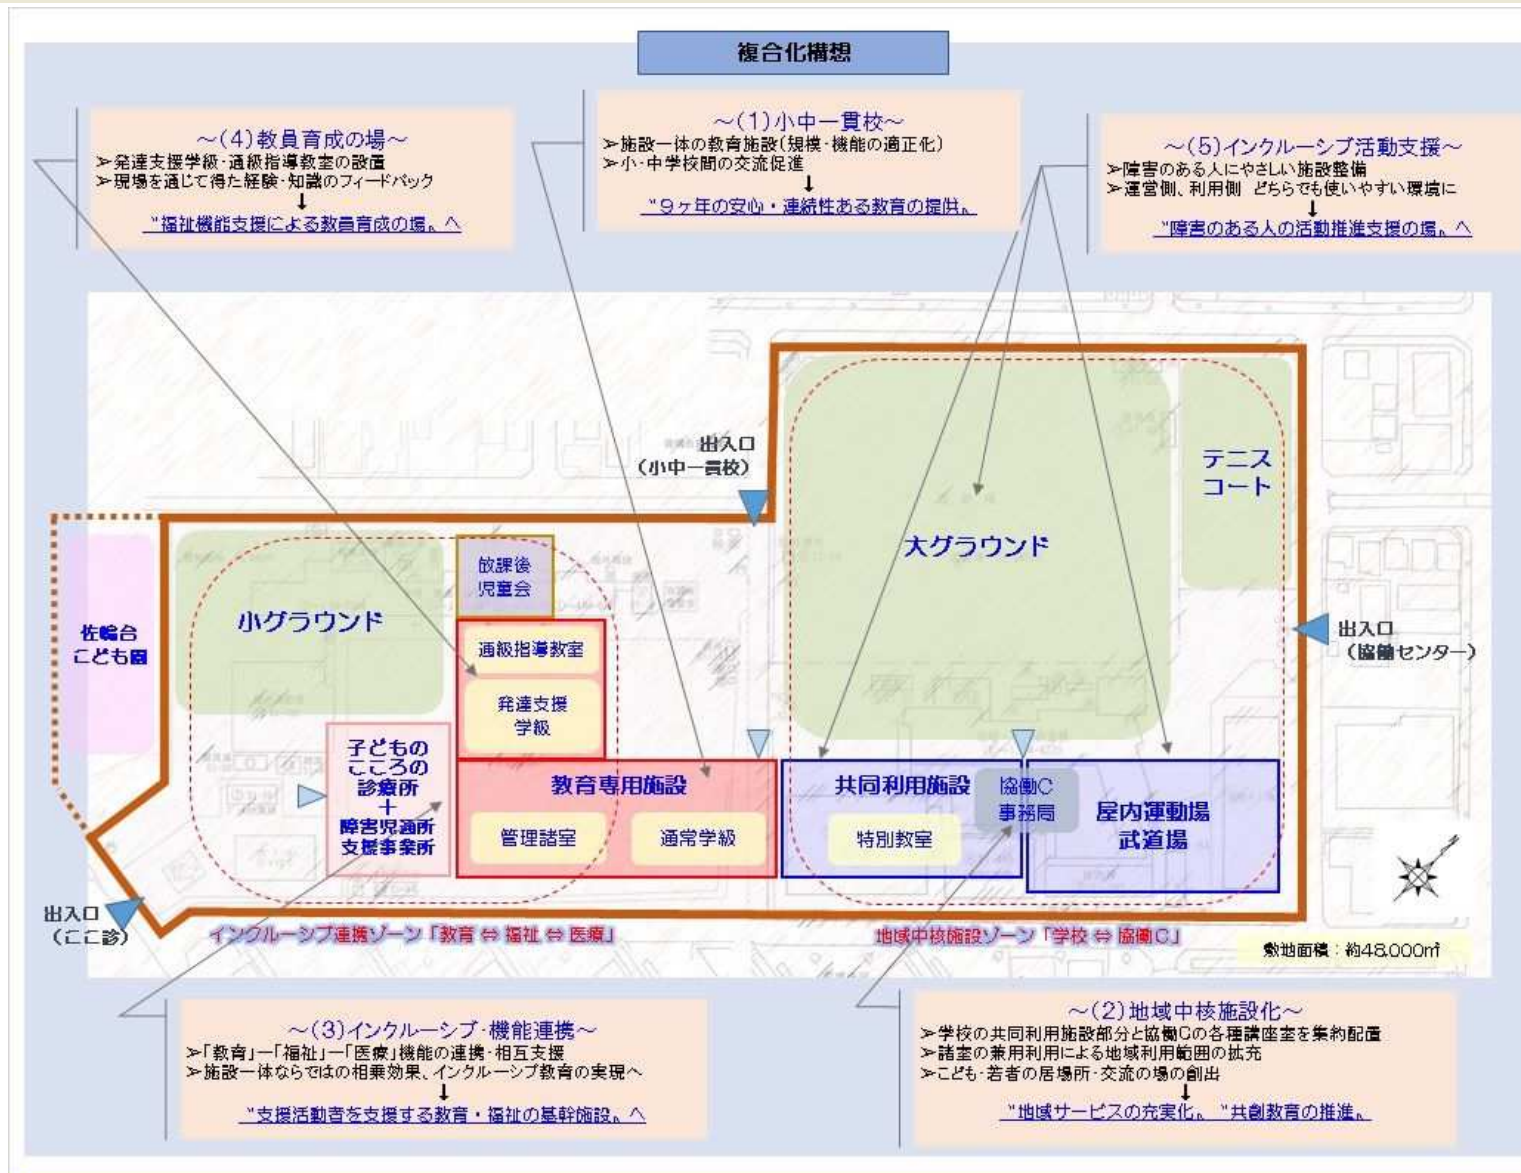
複合化構想

～(4)教員育成の場～
➢発達支援学級・通級指導教室の設置
➢現場を通じて得た経験・知識のフィードバック
↓
"福祉機能支援による教員育成の場"へ

～(1)小中一貫校～
➢施設一体の教育施設(規模・機能の適正化)
➢小・中学校間の交流促進
↓
"9ヶ年の安心・連続性ある教育の提供"

～(5)インクルーシブ活動支援～
➢障害のある人にやさしい施設整備
➢運営側、利用側 どちらでも使いやすい環境に
↓
"障害のある人の活動推進支援の場"へ

出入口
(小中一貫校)

テニスコート

大グラウンド

放課後児童会

小グラウンド

佐鳴台こども園

通級指導教室

発達支援学級

出入口
(協働センター)

子どものこころの診療所
+
障害児通所支援事業所

教育専用施設

管理諸室

通常学級

共同利用施設

特別教室

協働C事務局

屋内運動場
武道場

出入口
(ここ診)

インクルーシブ連携ゾーン「教育 ⇔ 福祉 ⇔ 医療」

地域中核施設ゾーン「学校 ⇔ 協働C」

敷地面積：約48,000㎡

～(3)インクルーシブ・機能連携～
➢「教育」－「福祉」－「医療」機能の連携・相互支援
➢施設一体ならではの相乗効果、インクルーシブ教育の実現へ
↓
"支援活動者を支援する教育・福祉の基幹施設"へ

～(2)地域中核施設化～
➢学校の共同利用施設部分と協働Cの各種講座室を集約配置
➢諸室の兼用利用による地域利用範囲の拡充
➢こども・若者の居場所・交流の場の創出
↓
"地域サービスの充実化"、"共創教育の推進"